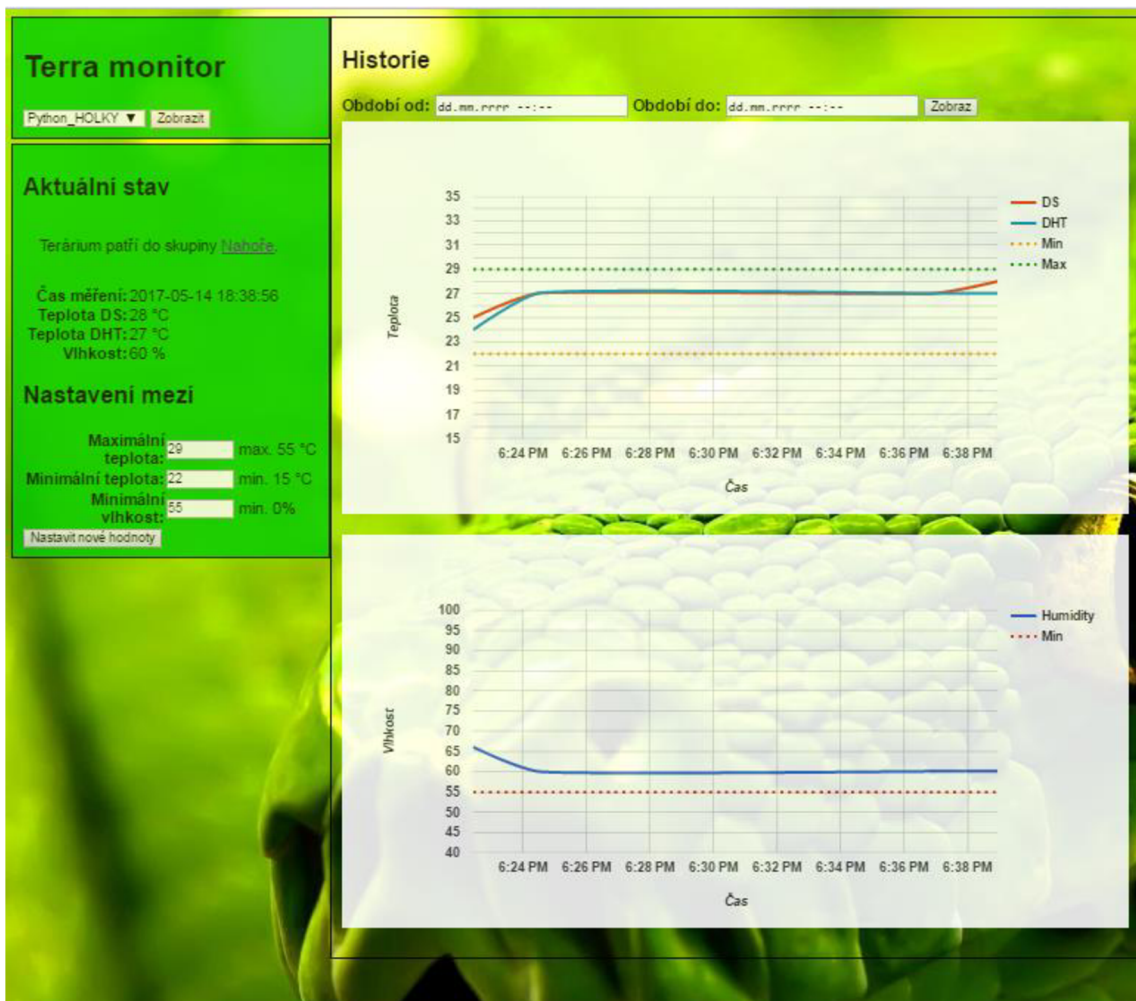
Terra monitor

Python_HOLKY ▼ Zobrazit

Aktuální stav

Terárium patří do skupiny Nahoře.

Čas měření: 2017-05-14 18:38:56
Teplota DS: 28 °C
Teplota DHT: 27 °C
Vlhkost: 60 %

Nastavení mezí

Maximální teplota: 29 max. 55 °C
Minimální teplota: 22 min. 15 °C
Minimální vlhkost: 55 min. 0%

Nastavit nové hodnoty

Historie

Období od: dd.mm.rrrr --:-- Období do: dd.mm.rrrr --:-- Zobraz

35
33
31
29
27
25
23
21
19
17
15

Teplota

6:24 PM 6:26 PM 6:28 PM 6:30 PM 6:32 PM 6:34 PM 6:36 PM 6:38 PM

Čas

DS
DHT
Min
Max

100
95
90
85
80
75
70
65
60
55
50
45
40

Vlhkost

6:24 PM 6:26 PM 6:28 PM 6:30 PM 6:32 PM 6:34 PM 6:36 PM 6:38 PM

Čas

Humidity
Min